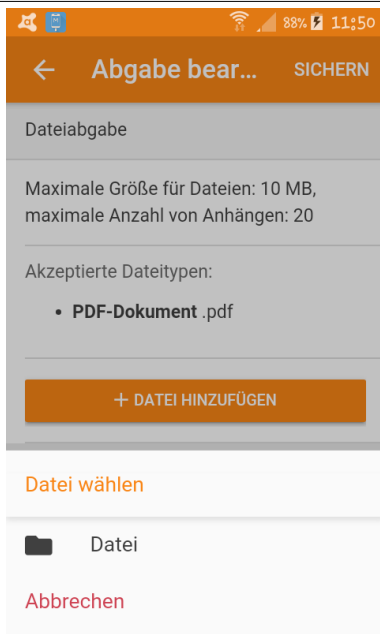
88% 11:50

Abgabe bear... SICHERN

Dateiabgabe

Maximale Größe für Dateien: 10 MB, maximale Anzahl von Anhängen: 20

Akzeptierte Dateitypen:

- **PDF-Dokument** .pdf

+ DATEI HINZUFÜGEN

Datei wählen

Datei

Abbrechen